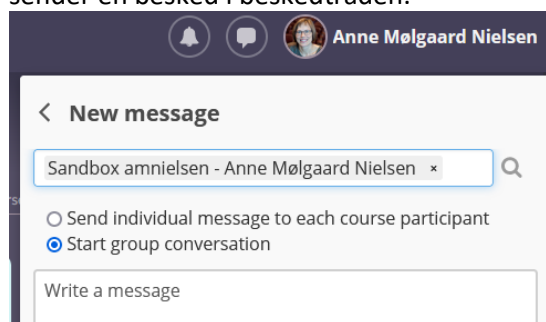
sender en besked i beskedtråden.

Anne Mølgaard Nielsen

< New message

Sandbox amnielsen - Anne Mølgaard Nielsen ×

○ Send individual message to each course participant
◉ Start group conversation

Write a message